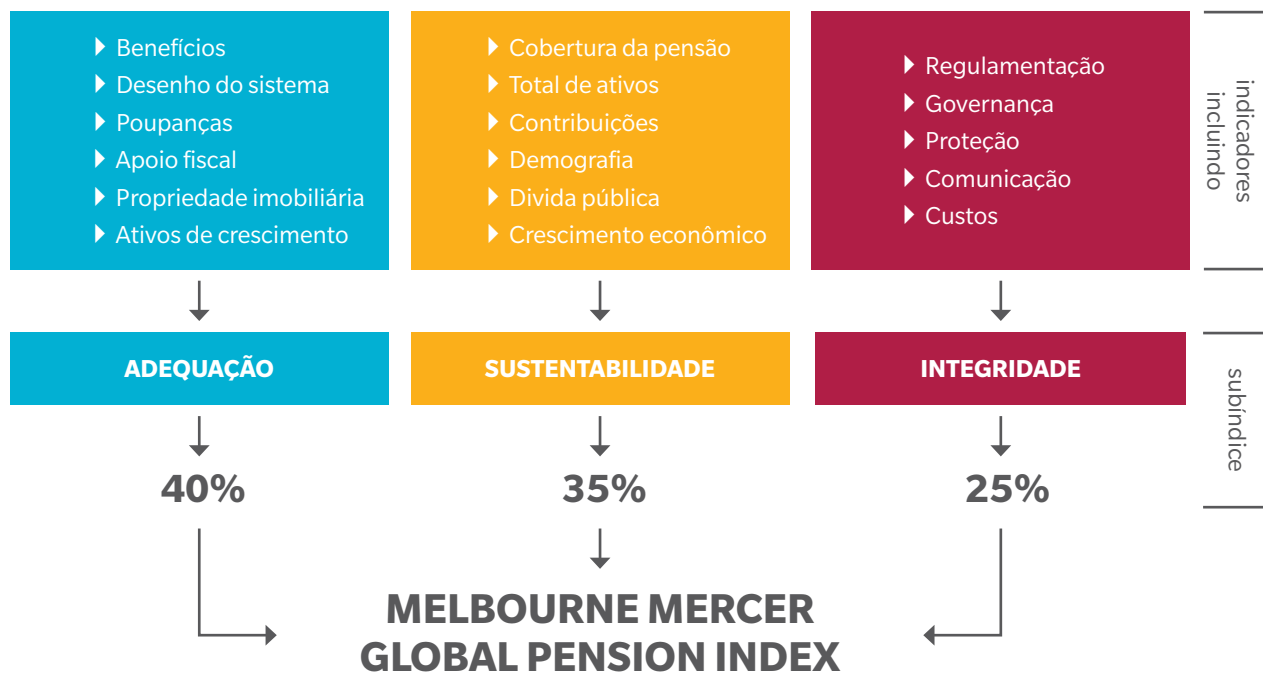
Benefícios
Desenho do sistema
Poupanças
Apoio fiscal
Propriedade imobiliária
Ativos de crescimento

Cobertura da pensão
Total de ativos
Contribuições
Demografia
Divida pública
Crescimento econômico

Regulamentação
Governança
Proteção
Comunicação
Custos

indicadores incluindo

ADEQUAÇÃO

SUSTENTABILIDADE

INTEGRIDADE

subíndice

40%

35%

25%

MELBOURNE MERCER GLOBAL PENSION INDEX